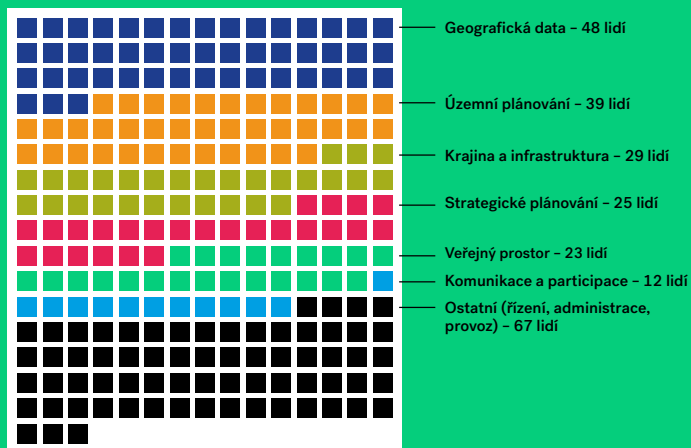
Geografická data – 48 lidí

Územní plánování – 39 lidí

Krajina a infrastruktura – 29 lidí

Strategické plánování – 25 lidí

Veřejný prostor – 23 lidí

Komunikace a participace – 12 lidí

Ostatní (řízení, administrace, provoz) – 67 lidí